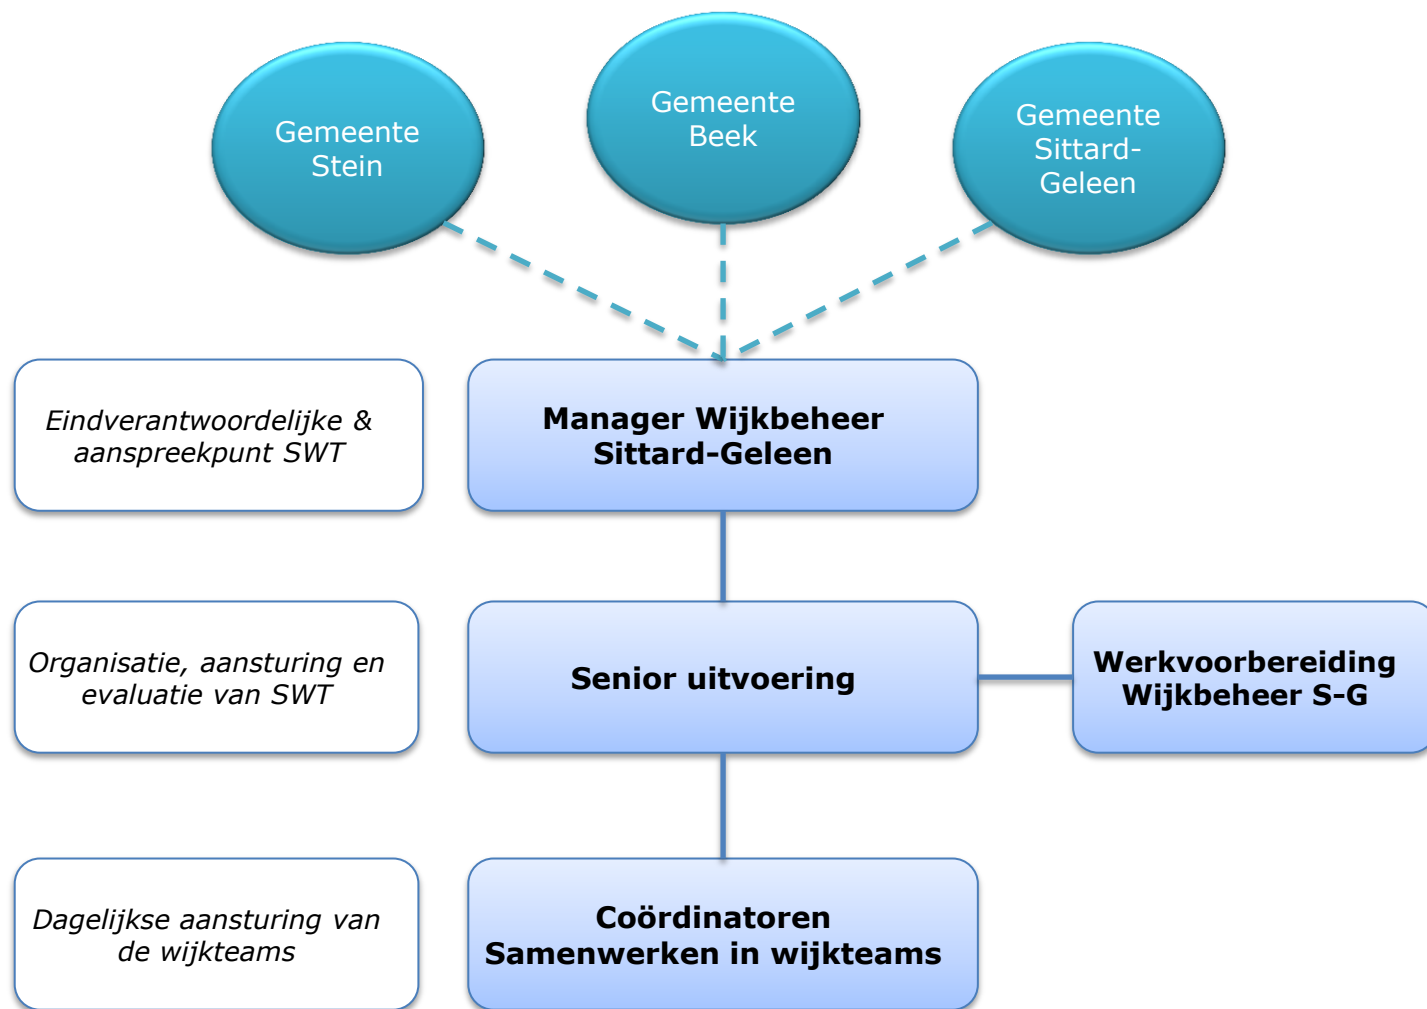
Gemeente Stein

Gemeente Beek

Gemeente Sittard-Geleen

Eindverantwoordelijke & aanspreekpunt SWT

Manager Wijkbeheer Sittard-Geleen

Organisatie, aansturing en evaluatie van SWT

Senior uitvoering

Werkvoorbereiding Wijkbeheer S-G

Dagelijkse aansturing van de wijkteams

Coördinatoren Samenwerken in wijkteams